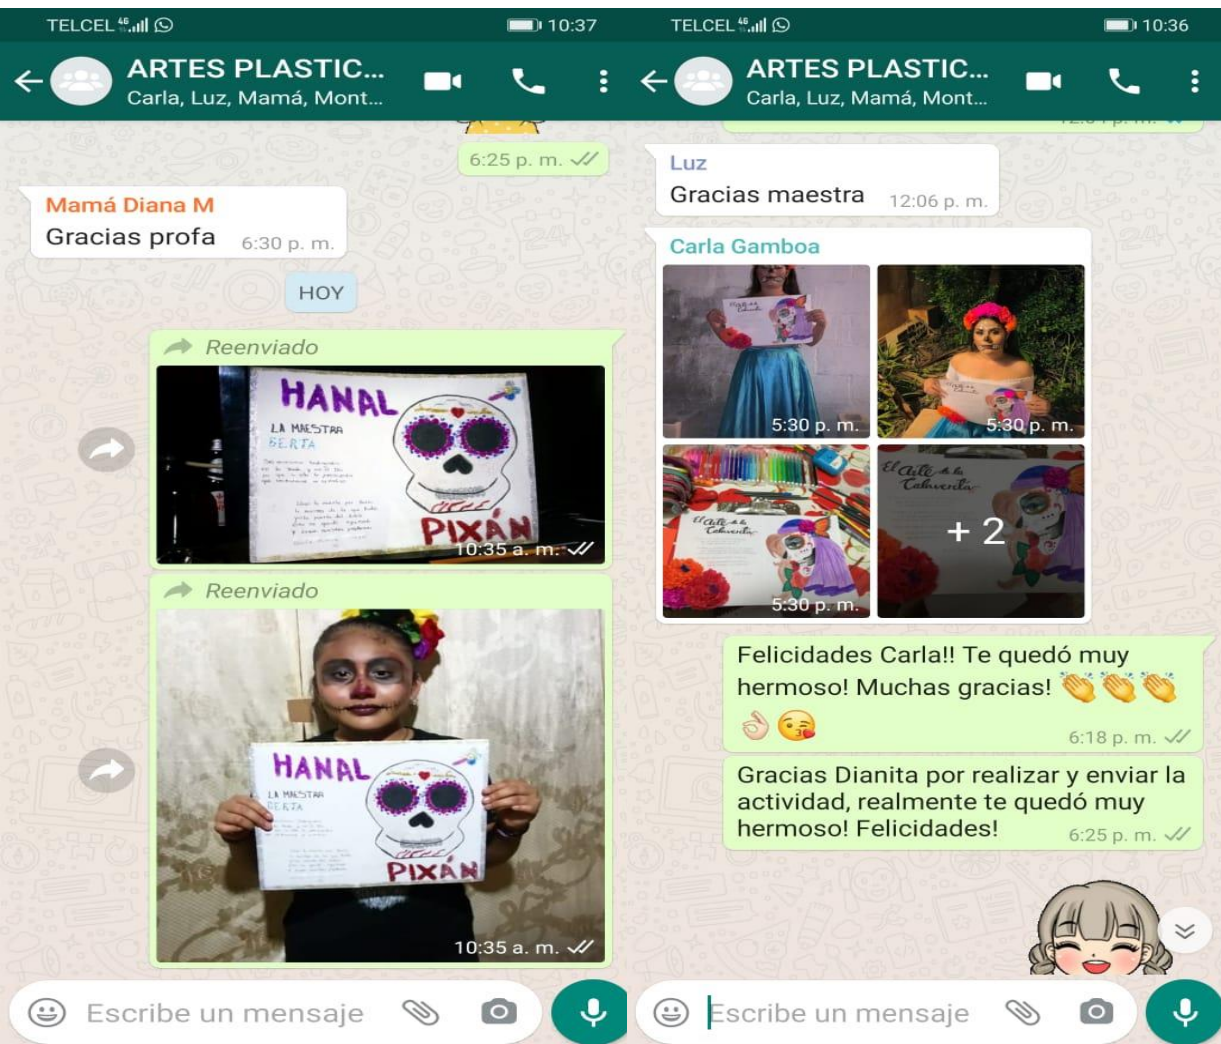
TELCEL 4G 10:37

ARTES PLASTIC...
Carla, Luz, Mamá, Mont...

6:25 p. m.

Mamá Diana M
Gracias profa 6:30 p. m.

HOY

Reenviado

HANAL
LA MAESTRA BERTA
PIXÁN
10:35 a. m.

Reenviado

HANAL
LA MAESTRA BERTA
PIXÁN
10:35 a. m.

Escribe un mensaje

TELCEL 4G 10:36

ARTES PLASTIC...
Carla, Luz, Mamá, Mont...

Luz
Gracias maestra 12:06 p. m.

Carla Gamboa
5:30 p. m.
5:30 p. m.
El arte de la Calaverita
5:30 p. m.
El arte de la Calaverita
+ 2

Felicidades Carla!! Te quedó muy hermoso! Muchas gracias! 👏👏👏 👌😘
6:18 p. m.

Gracias Dianita por realizar y enviar la actividad, realmente te quedó muy hermoso! Felicidades! 6:25 p. m.

Escribe un mensaje